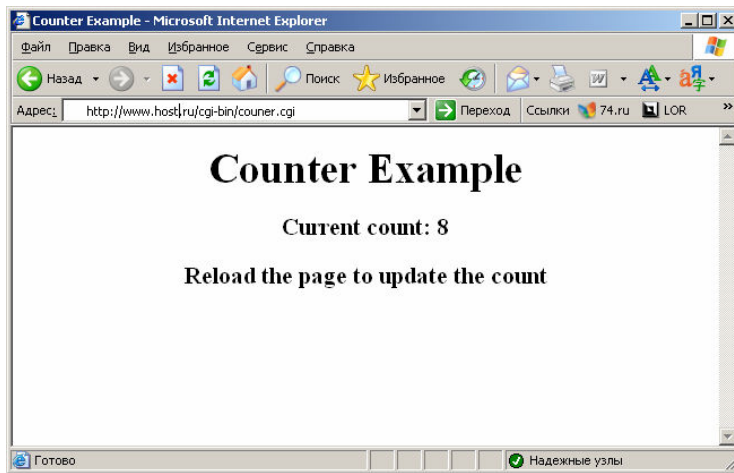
Counter Example - Microsoft Internet Explorer

Файл Правка Вид Избранное Сервис Справка

Назад Поиск Избранное

Адрес: http://www.host.ru/cgi-bin/couner.cgi Переход Ссылки 74.ru LOR »

Counter Example

Current count: 8

Reload the page to update the count

Готово Надежные узлы